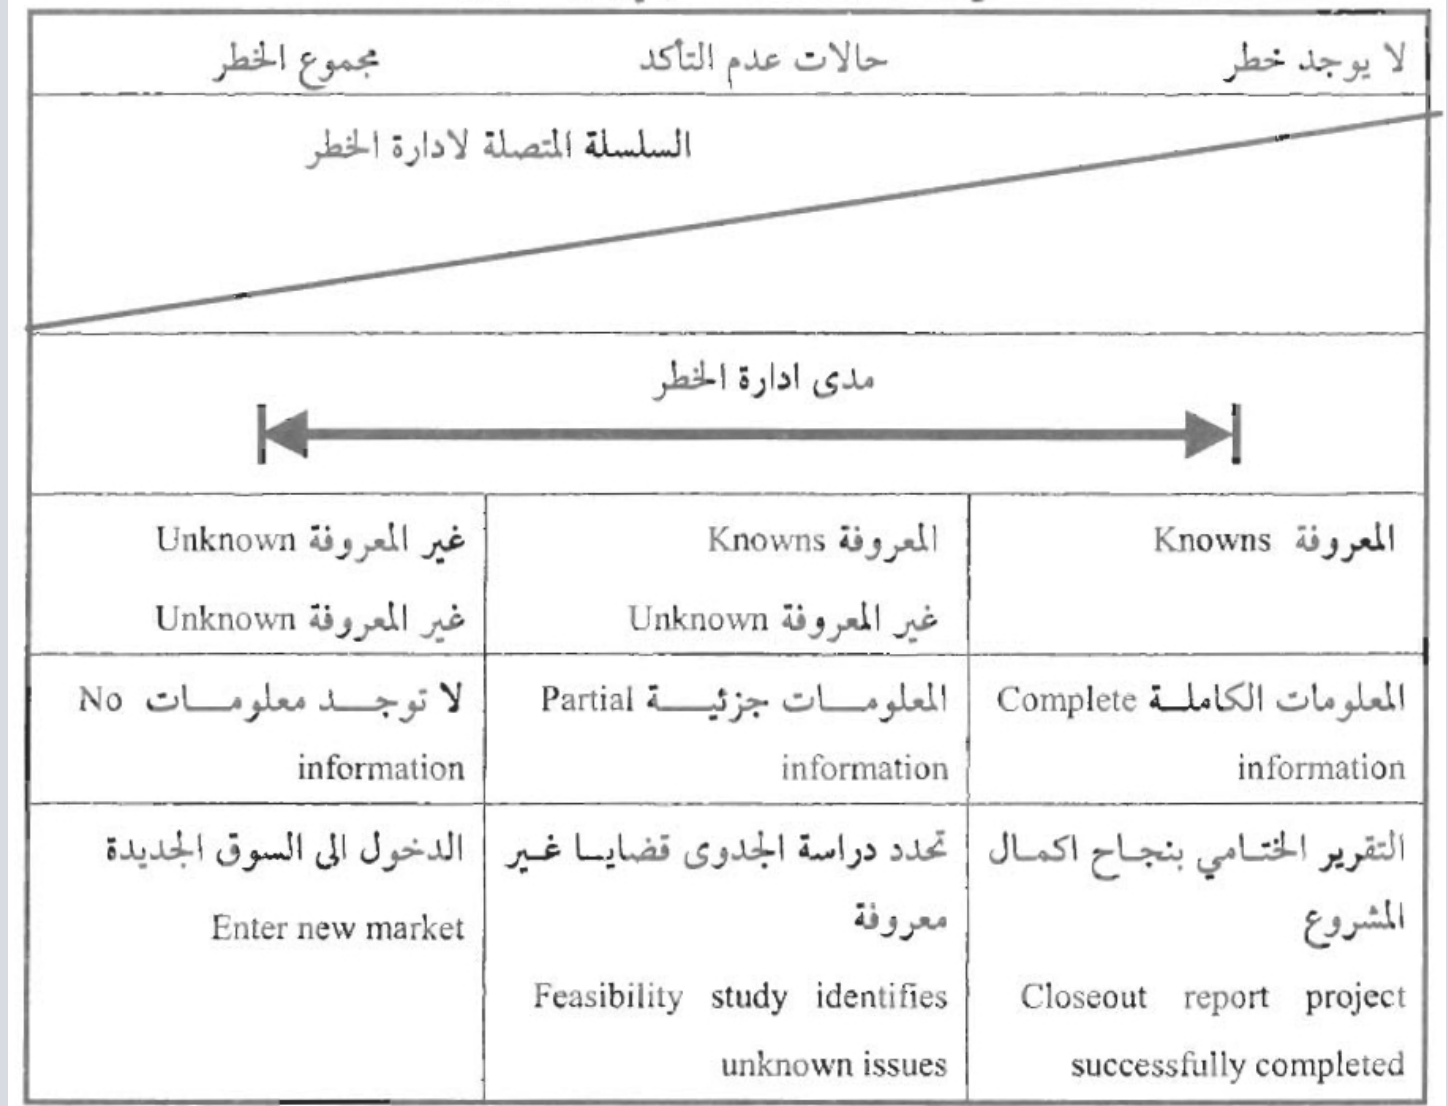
لا يوجد خطر حالات عدم التأكد مجموع الخطر

السلسلة المتصلة لادارة الخطر

مدى ادارة الخطر

| المعروفة Knowns | المعروفة Knowns غير المعروفة Unknown | غير المعروفة Unknown غير المعروفة Unknown |
|---|---|---|
| المعلومات الكاملة Complete information | المعلومات جزئية Partial information | لا توجد معلومات No information |
| التقرير الختامي بنجاح اكمال المشروع Closeout report project successfully completed | تحدد دراسة الجدوى قضايا غير معروفة Feasibility study identifies unknown issues | الدخول الى السوق الجديدة Enter new market |